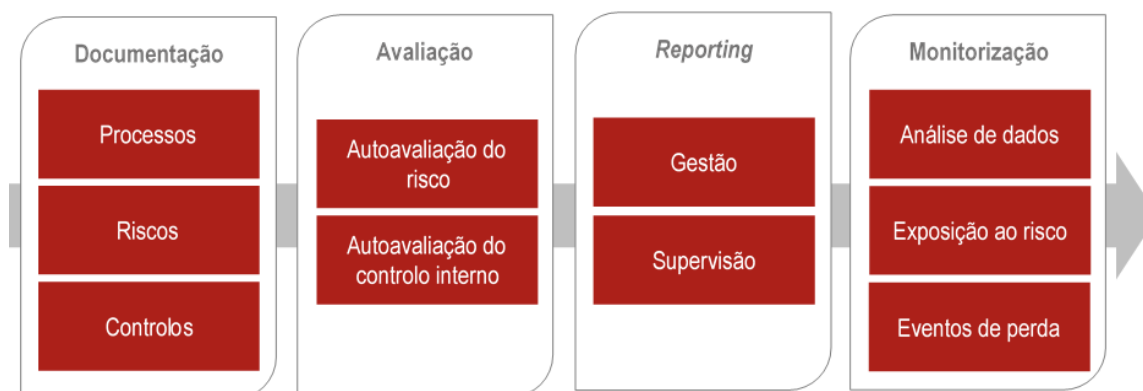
Documentação

Processos

Riscos

Controlos

Avaliação

Autoavaliação do risco

Autoavaliação do controlo interno

Reporting

Gestão

Supervisão

Monitorização

Análise de dados

Exposição ao risco

Eventos de perda